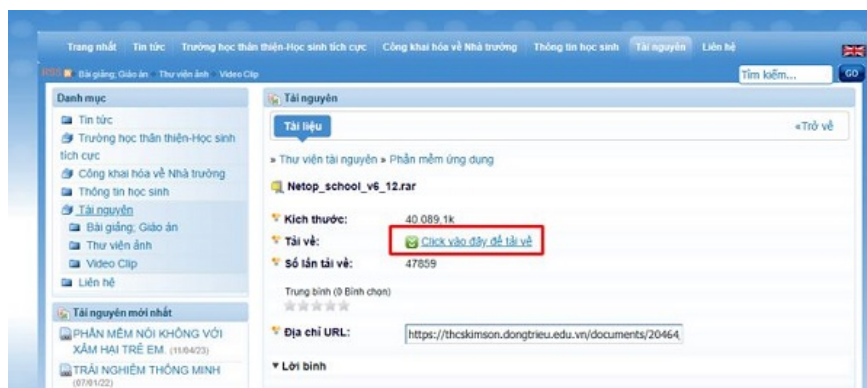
Trang nhất Tin tức Trường học thân thiện-Học sinh tích cực Công khai hóa về Nhà trường Thông tin học sinh Tài nguyên Liên hệ

RSS Bài giảng; Giáo án Thư viện ảnh Video Clip

Tìm kiếm... GO

Danh mục

Tin tức
Trường học thân thiện-Học sinh tích cực
Công khai hóa về Nhà trường
Thông tin học sinh
Tài nguyên
Bài giảng; Giáo án
Thư viện ảnh
Video Clip
Liên hệ

Tài nguyên mới nhất

PHẦN MỀM NÓI KHÔNG VỚI XÂM HẠI TRẺ EM. (11/04/23)
TRẢI NGHIỆM THÔNG MINH (07/01/22)

Tài nguyên

Tài liệu

«Trở về

» Thư viện tài nguyên » Phần mềm ứng dụng

Netop_school_v6_12.rar

Kích thước: 40.089,1k
Tải về: Click vào đây để tải về
Số lần tải về: 47859

Trung bình (0 Bình chọn)

Địa chỉ URL: https://thcskimson.dongtrieu.edu.vn/documents/20464

▾ Lời bình